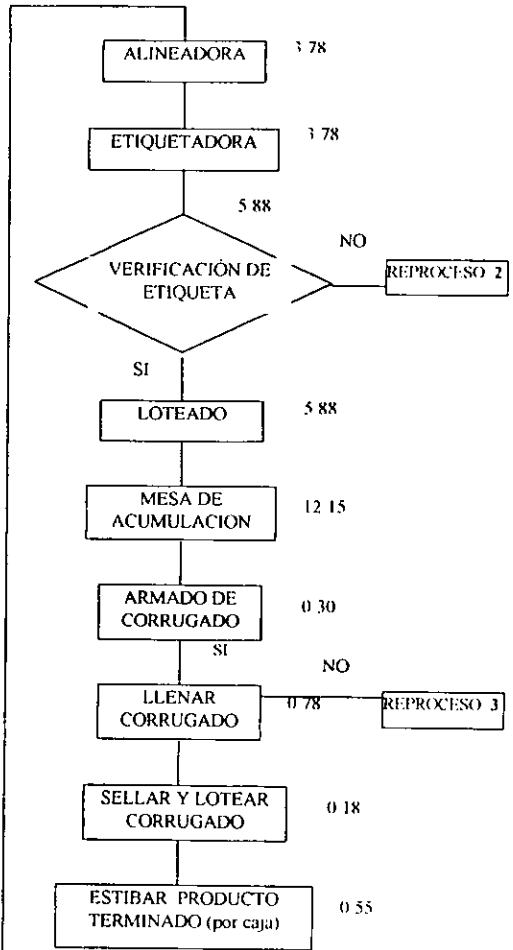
ALINEADORA
3 78

ETIQUETADORA
3 78

5 88

NO

VERIFICACIÓN DE ETIQUETA

REPROCESO 2

SI

LOTEADO
5 88

MESA DE ACUMULACION
12 15

ARMADO DE CORRUGADO
0 30

SI

NO

LLENAR CORRUGADO
0 78

REPROCESO 3

SELLAR Y LOTEAR CORRUGADO
0 18

ESTIBAR PRODUCTO TERMINADO (por caja)
0 55